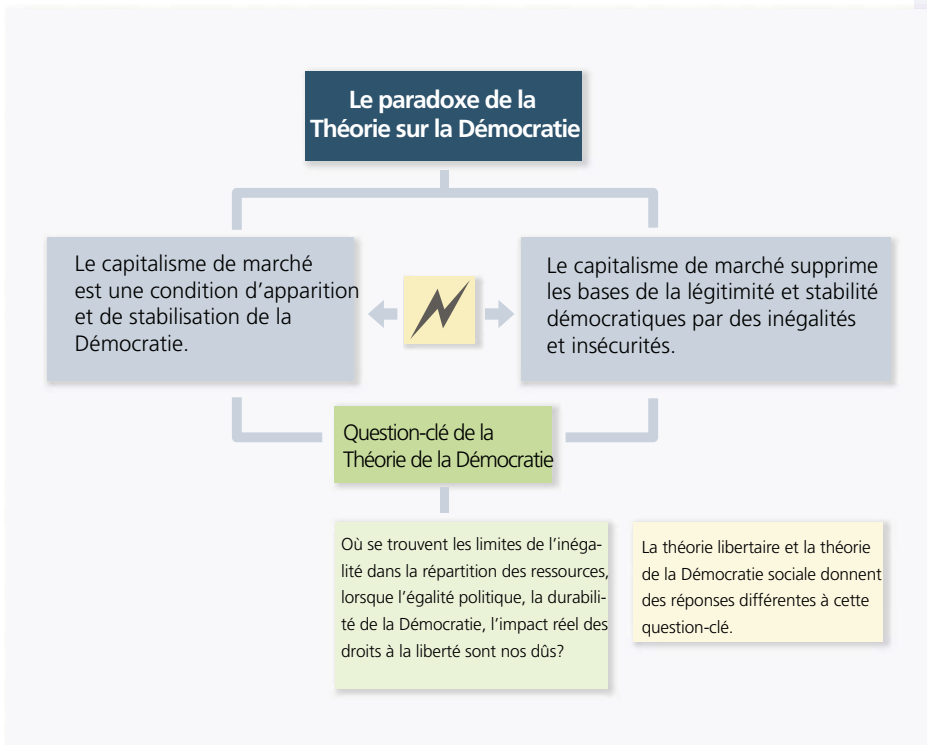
Le paradoxe de la Théorie sur la Démocratie

Le capitalisme de marché est une condition d’apparition et de stabilisation de la Démocratie.

Le capitalisme de marché supprime les bases de la légitimité et stabilité démocratiques par des inégalités et insécurités.

Question-clé de la Théorie de la Démocratie

Où se trouvent les limites de l’inégalité dans la répartition des ressources, lorsque l’égalité politique, la durabilité de la Démocratie, l’impact réel des droits à la liberté sont nos dûs?

La théorie libertaire et la théorie de la Démocratie sociale donnent des réponses différentes à cette question-clé.